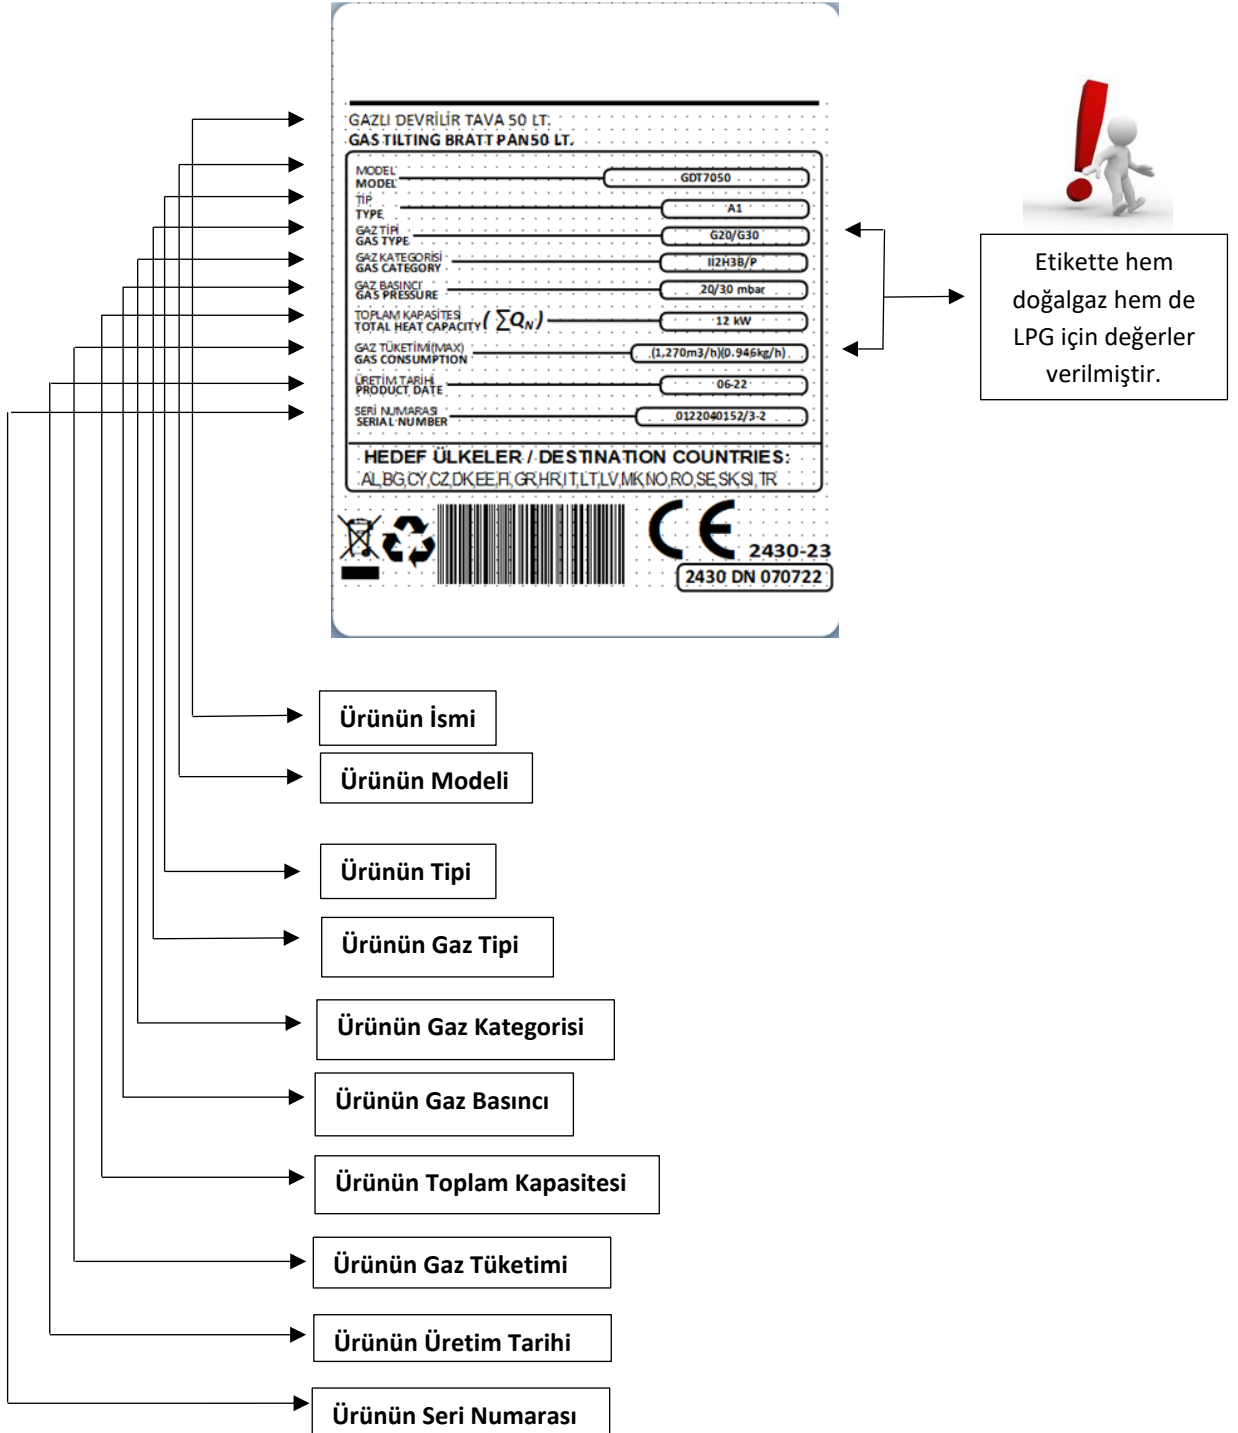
GAZLI DEVRİLİR TAVA 50 LT.
GAS TILTING BRATT PAN50 LT.

MODEL
MODEL GDT7050
TİP
TYPE A1
GAZ TİPİ
GAS TYPE G20/G30
GAZ KATEGORİSİ
GAS CATEGORY II2H3B/P
GAZ BASINCI
GAS PRESSURE 20/30 mbar
TOPLAM KAPASİTESİ
TOTAL HEAT CAPACITY $(\sum Q_N)$ 12 kW
GAZ TÜKETİMİ(MAX)
GAS CONSUMPTION (1,270m3/h)(0.946kg/h)
ÜRETİM TARİHİ
PRODUCT DATE 06-22
SERİ NUMARASI
SERIAL NUMBER 0122040152/3-2

HEDEF ÜLKELER / DESTINATION COUNTRIES:
AL,BG,CY,CZ,DK,EE,FI,GR,HR,IT,LT,LV,MK,NO,RO,SE,SK,SI,TR

CE 2430-23
2430 DN 070722

Etikette hem doğalgaz hem de LPG için değerler verilmiştir.

Ürünün İsmi
Ürünün Modeli
Ürünün Tipi
Ürünün Gaz Tipi
Ürünün Gaz Kategorisi
Ürünün Gaz Basıncı
Ürünün Toplam Kapasitesi
Ürünün Gaz Tüketimi
Ürünün Üretim Tarihi
Ürünün Seri Numarası